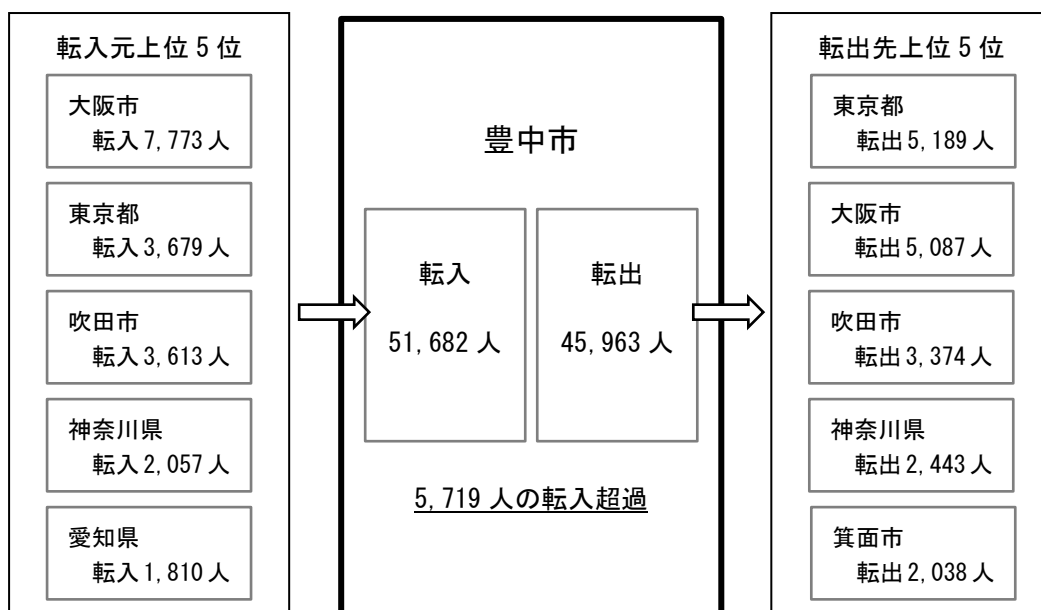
転入元上位 5 位

大阪市
転入 7,773 人

東京都
転入 3,679 人

吹田市
転入 3,613 人

神奈川県
転入 2,057 人

愛知県
転入 1,810 人

豊中市

転入
51,682 人

転出
45,963 人

5,719 人の転入超過

転出先上位 5 位

東京都
転出 5,189 人

大阪市
転出 5,087 人

吹田市
転出 3,374 人

神奈川県
転出 2,443 人

箕面市
転出 2,038 人